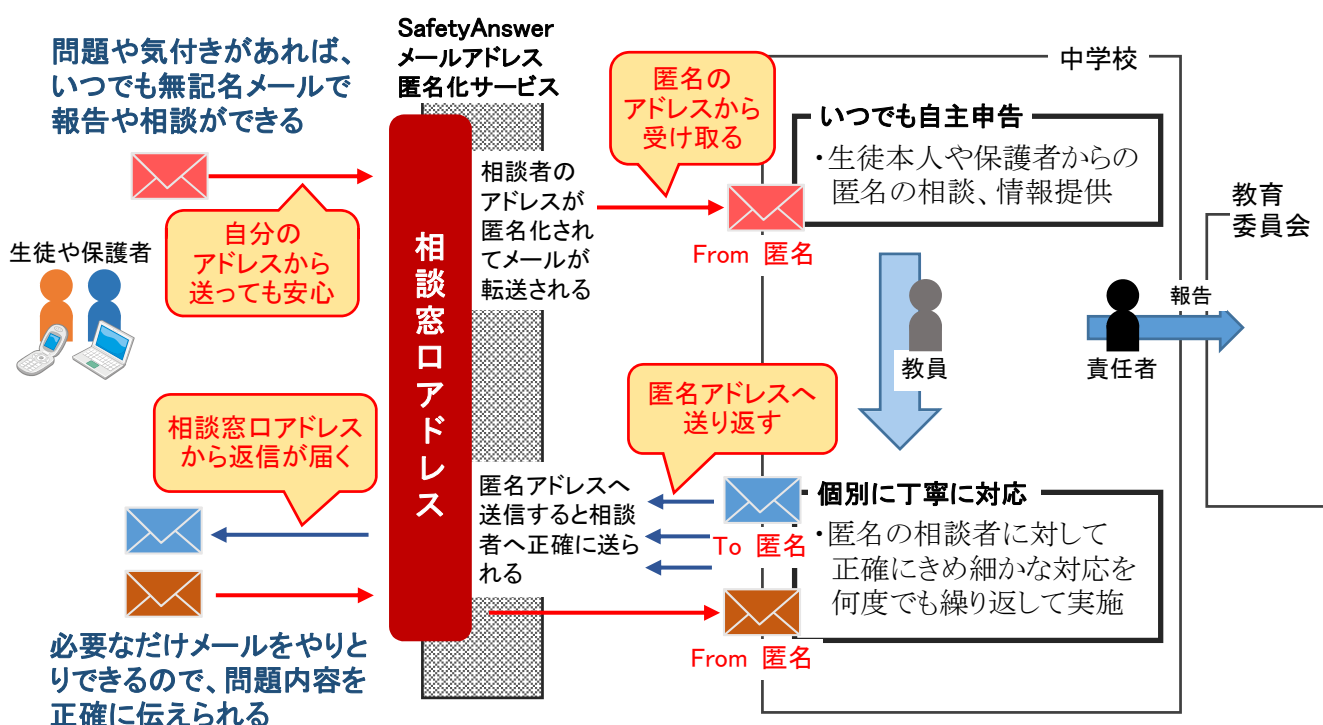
問題や気付きがあれば、いつでも無記名メールで報告や相談ができる

SafetyAnswer メールアドレス 匿名化サービス

中学校

匿名の アドレスから 受け取る

いつでも自主申告

・生徒本人や保護者からの 匿名の相談、情報提供

教育 委員会

自分の アドレスから 送っても安心

生徒や保護者

相談窓口アドレス

相談者の アドレスが 匿名化され てメールが 転送される

From 匿名

報告

教員

責任者

匿名アドレスへ 送り返す

相談窓口アドレス から返信が届く

個別に丁寧に対応

匿名アドレスへ 送信すると相談 者へ正確に送ら れる

To 匿名

・匿名の相談者に対して 正確にきめ細かな対応を 何度でも繰り返して実施

From 匿名

必要なだけメールをやりとりできるので、問題内容を正確に伝えられる